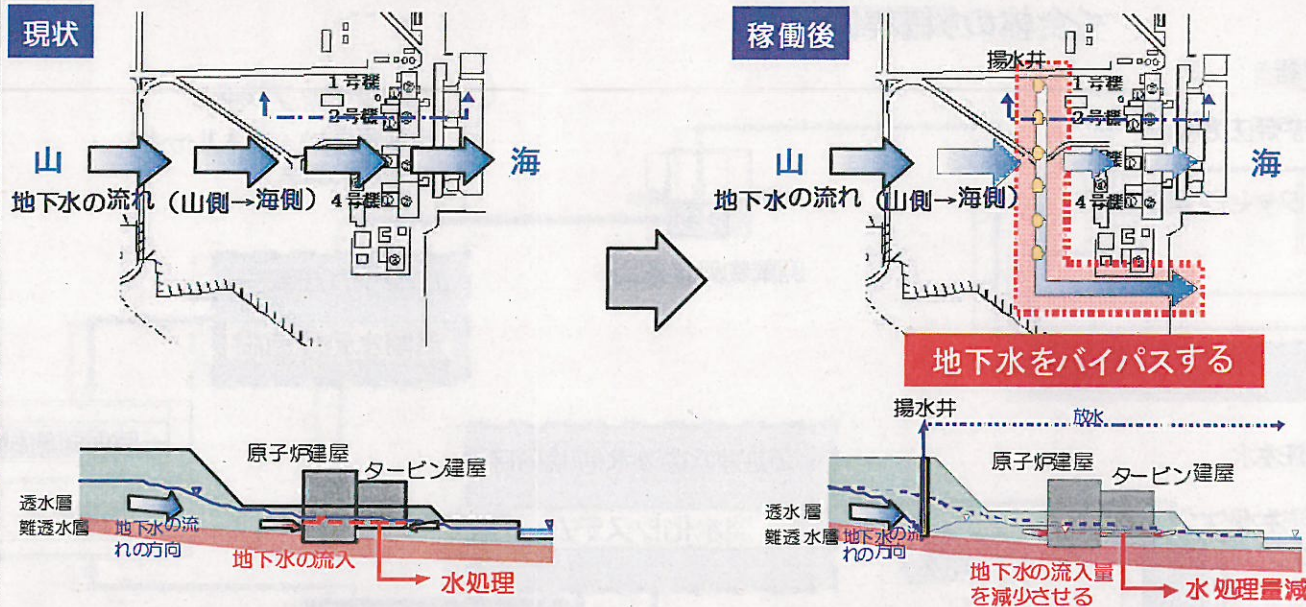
現状

1号機
2号機
4号機
山
海
地下水の流れ（山側→海側）

原子炉建屋
タービン建屋
透水層
難透水層
地下水の流れの方向
地下水の流入
水処理

稼働後

揚水井
1号機
2号機
4号機
山
海
地下水の流れ（山側→海側）
地下水をバイパスする

揚水井
放水
原子炉建屋
タービン建屋
透水層
難透水層
地下水の流れの方向
地下水の流入量を減少させる
水処理量減